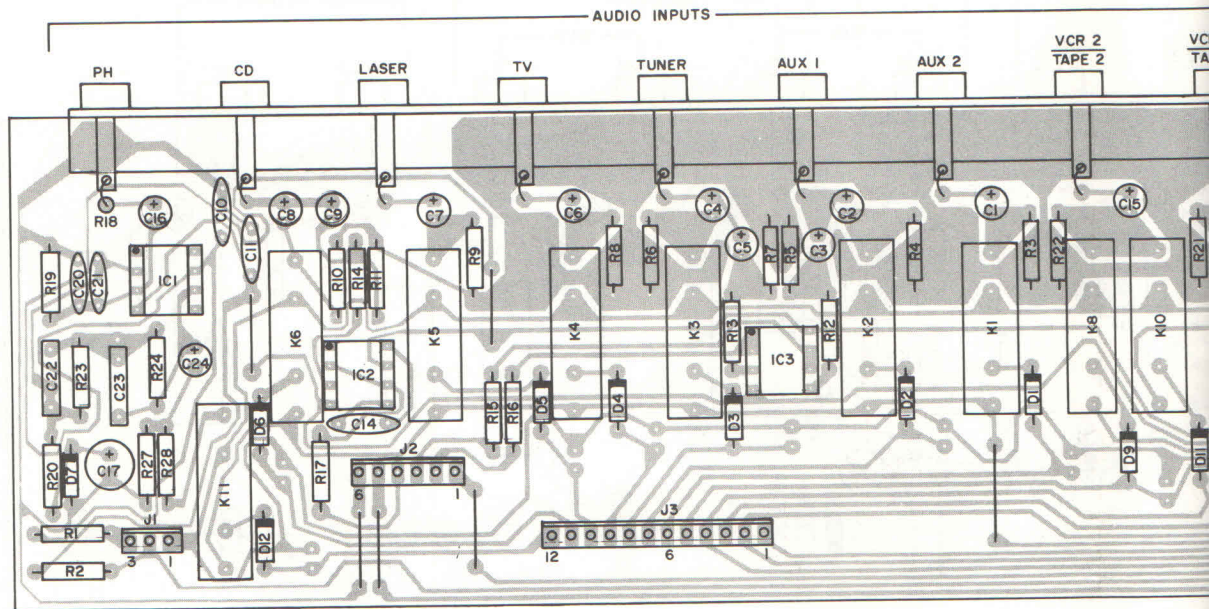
AUDIO INPUTS

PH CD LASER TV TUNER AUX 1 AUX 2 VCR 2 TAPE 2 VC TA

R18 C16 C10 C11 C8 C9 C7 C6 C4 C5 C3 C2 C1 C15

R19 C20 C21 IC1 R10 R14 R11 R9 R8 R6 R7 R5 R4 R3 R22 R2

K6 K5 K4 K3 R13 IC3 R12 K2 K1 K8 K10

C22 R23 C23 R24 C24 IC2 R15 R16 D5 D4 D3 D2 D1

D6 C14

R20 D7 C17 R27 R28 K11 R17 J2 6 1 D9 D11

R1 J1 3 1 D12 J3 12 6 1

R2